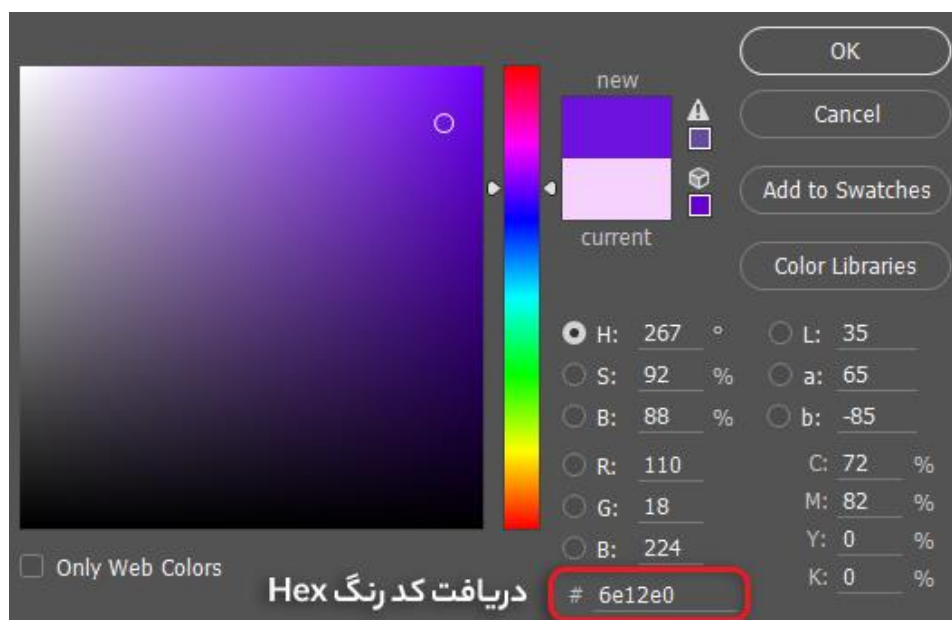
new

current

OK

Cancel

Add to Swatches

Color Libraries

H: 267 °

S: 92 %

B: 88 %

R: 110

G: 18

B: 224

L: 35

a: 65

b: -85

C: 72 %

M: 82 %

Y: 0 %

K: 0 %

Only Web Colors

دریافت کد رنگ Hex

# 6e12e0